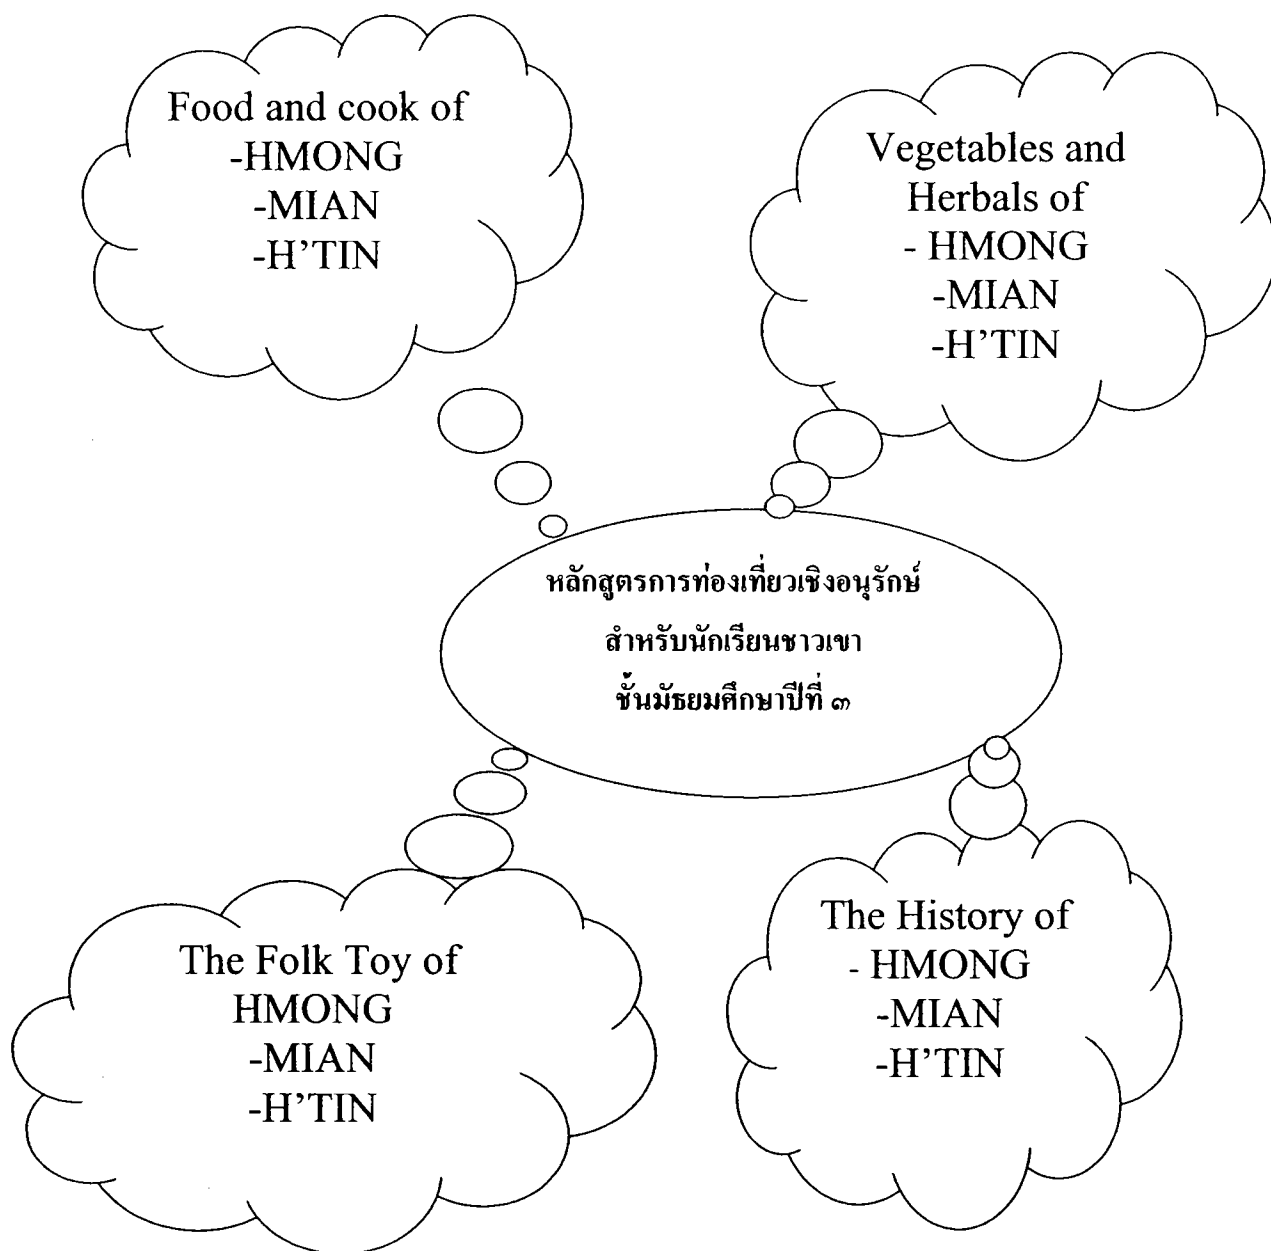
Food and cook of
-HMONG
-MIAN
-H'TIN

Vegetables and
Herbals of
- HMONG
-MIAN
-H'TIN

หลักสูตรการท่องเที่ยวเชิงอนุรักษ์
สำหรับนักเรียนชาวเขา
ชั้นมัธยมศึกษาปีที่ ๓

The Folk Toy of
HMONG
-MIAN
-H'TIN

The History of
- HMONG
-MIAN
-H'TIN